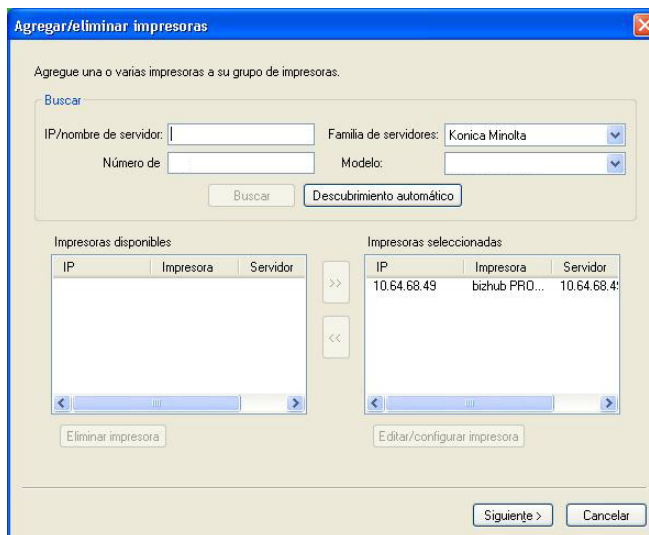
Agregar/eliminar impresoras

Agregue una o varias impresoras a su grupo de impresoras.

Buscar

IP/nombre de servidor:

Familia de servidores: Konica Minolta

Número de

Modelo:

Buscar

Descubrimiento automático

Impresoras disponibles

| IP | Impresora | Servidor |
|---|---|---|

>>

<<

Impresoras seleccionadas

| IP | Impresora | Servidor |
|---|---|---|
| 10.64.68.49 | bizhub PRO... | 10.64.68.4 |

Eliminar impresora

Editar/configurar impresora

Siguiente >

Cancelar